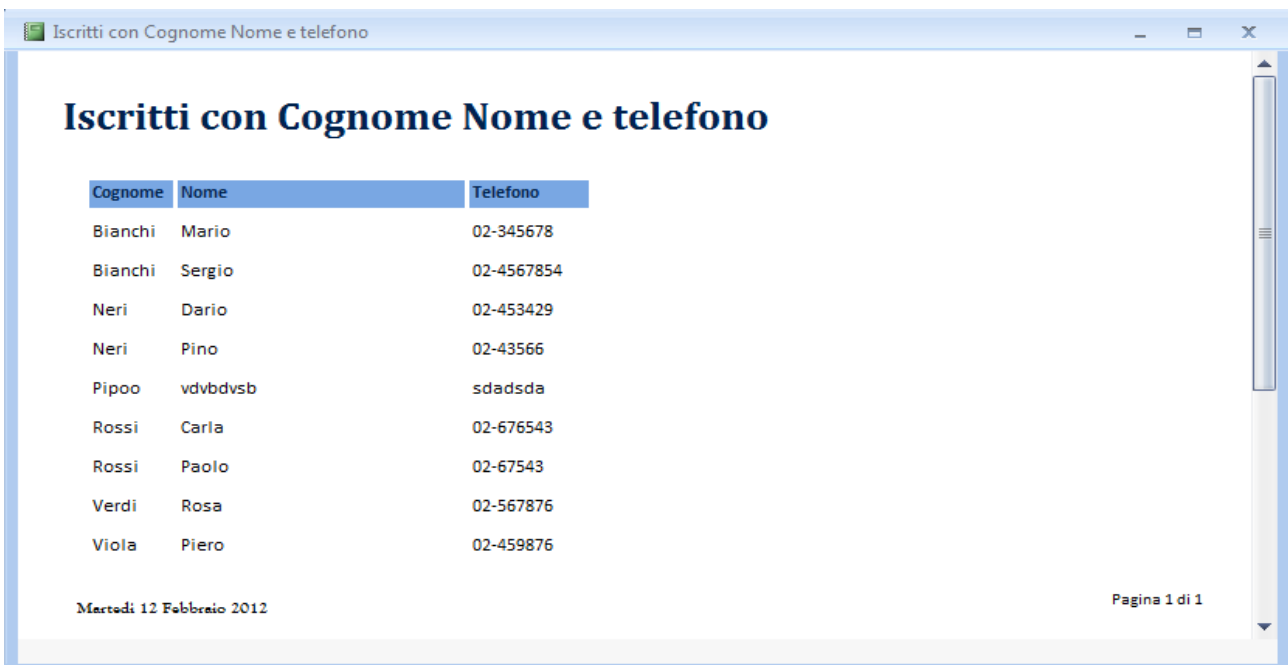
Iscritti con Cognome Nome e telefono

Iscritti con Cognome Nome e telefono

| Cognome | Nome | Telefono |
|---|---|---|
| Bianchi | Mario | 02-345678 |
| Bianchi | Sergio | 02-4567854 |
| Neri | Dario | 02-453429 |
| Neri | Pino | 02-43566 |
| Pipoo | vdvbdvsb | sdadsda |
| Rossi | Carla | 02-676543 |
| Rossi | Paolo | 02-67543 |
| Verdi | Rosa | 02-567876 |
| Viola | Piero | 02-459876 |

Martedì 12 Febbraio 2012

Pagina 1 di 1